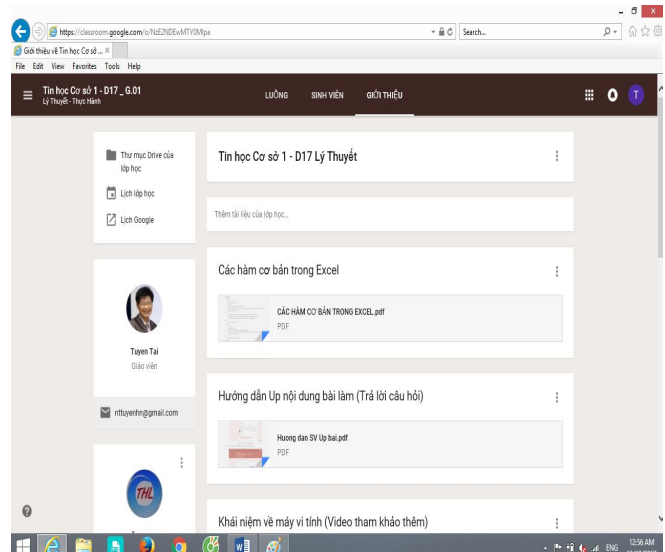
https://classroom.google.com/o/NzE2NDEwMTY0Mjpa
Search...
Giới thiệu về Tin học Cơ sở ...
File Edit View Favorites Tools Help
Tin học Cơ sở 1 - D17 _G.01
Lý Thuyết - Thực Hành
LUỒNG
SINH VIÊN
GIỚI THIỆU
T
Thư mục Drive của lớp học
Lịch lớp học
Lịch Google
Tin học Cơ sở 1 - D17 Lý Thuyết
Thêm tài liệu của lớp học...
Các hàm cơ bản trong Excel
CÁC HÀM CƠ BẢN TRONG EXCEL.pdf
PDF
Tuyen Tai
Giáo viên
Hướng dẫn Up nội dung bài làm (Trả lời câu hỏi)
Huong dan SV Up bai.pdf
PDF
nttuyenhn@gmail.com
THL
Khái niệm về máy vi tính (Video tham khảo thêm)
ENG
12:56 AM
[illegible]